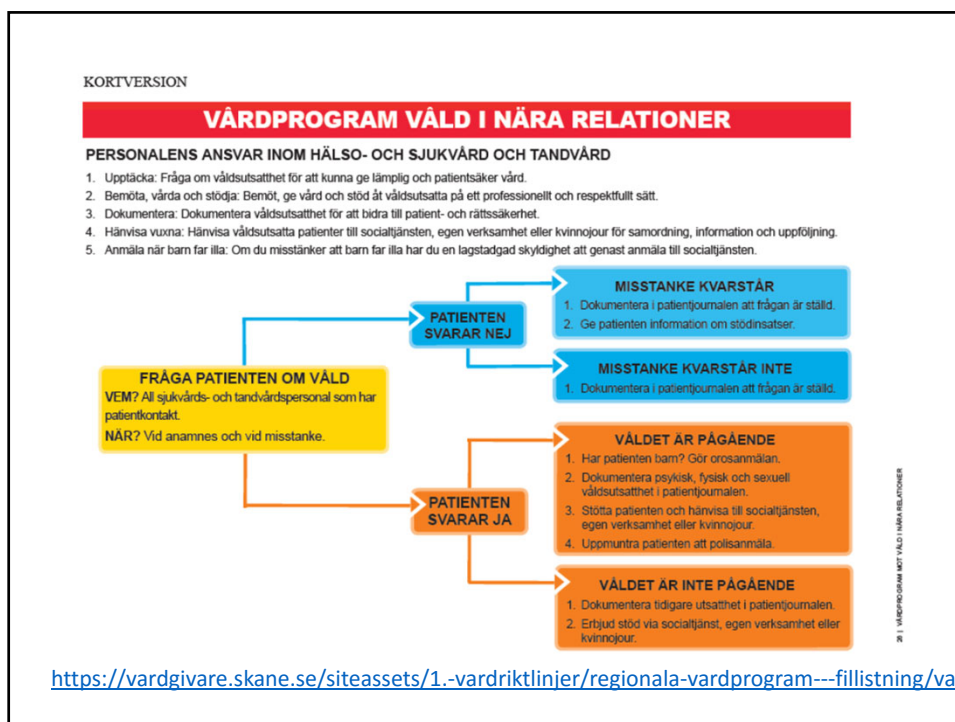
KORTVERSION

VÅRDPROGRAM VÅLD I NÄRA RELATIONER

PERSONALENS ANSVAR INOM HÄLSO- OCH SJUKVÅRD OCH TANDVÅRD

1. Upptäcka: Fråga om våldsutsatthet för att kunna ge lämplig och patientsäker vård.
2. Bemöta, vårda och stödja: Bemöt, ge vård och stöd åt våldsutsatta på ett professionellt och respektfullt sätt.
3. Dokumentera: Dokumentera våldsutsatthet för att bidra till patient- och rättssäkerhet.
4. Hänvisa vuxna: Hänvisa våldsutsatta patienter till socialtjänsten, egen verksamhet eller kvinnojour för samordning, information och uppföljning.
5. Anmäla när barn far illa: Om du misstänker att barn far illa har du en lagstadgad skyldighet att genast anmäla till socialtjänsten.

FRÅGA PATIENTEN OM VÅLD
VEM? All sjukvårds- och tandvårdspersonal som har patientkontakt.
NÄR? Vid anamnes och vid misstanke.

PATIENTEN SVARAR NEJ

MISSTANKE KVARSTÅR
1. Dokumentera i patientjournalen att frågan är ställd.
2. Ge patienten information om stödinsatser.

MISSTANKE KVARSTÅR INTE
1. Dokumentera i patientjournalen att frågan är ställd.

PATIENTEN SVARAR JA

VÅLDET ÄR PÅGÅENDE
1. Har patienten barn? Gör orosanmälan.
2. Dokumentera psykisk, fysisk och sexuell våldsutsatthet i patientjournalen.
3. Stötta patienten och hänvisa till socialtjänsten, egen verksamhet eller kvinnojour.
4. Uppmuntra patienten att polisanmäla.

VÅLDET ÄR INTE PÅGÅENDE
1. Dokumentera tidigare utsatthet i patientjournalen.
2. Erbjud stöd via socialtjänst, egen verksamhet eller kvinnojour.

28 | VÅRDPROGRAM MOT VÅLD I NÄRA RELATIONER

https://vardgivare.skane.se/siteassets/1.-vardriktlinjer/regionala-vardprogram---fillistning/va